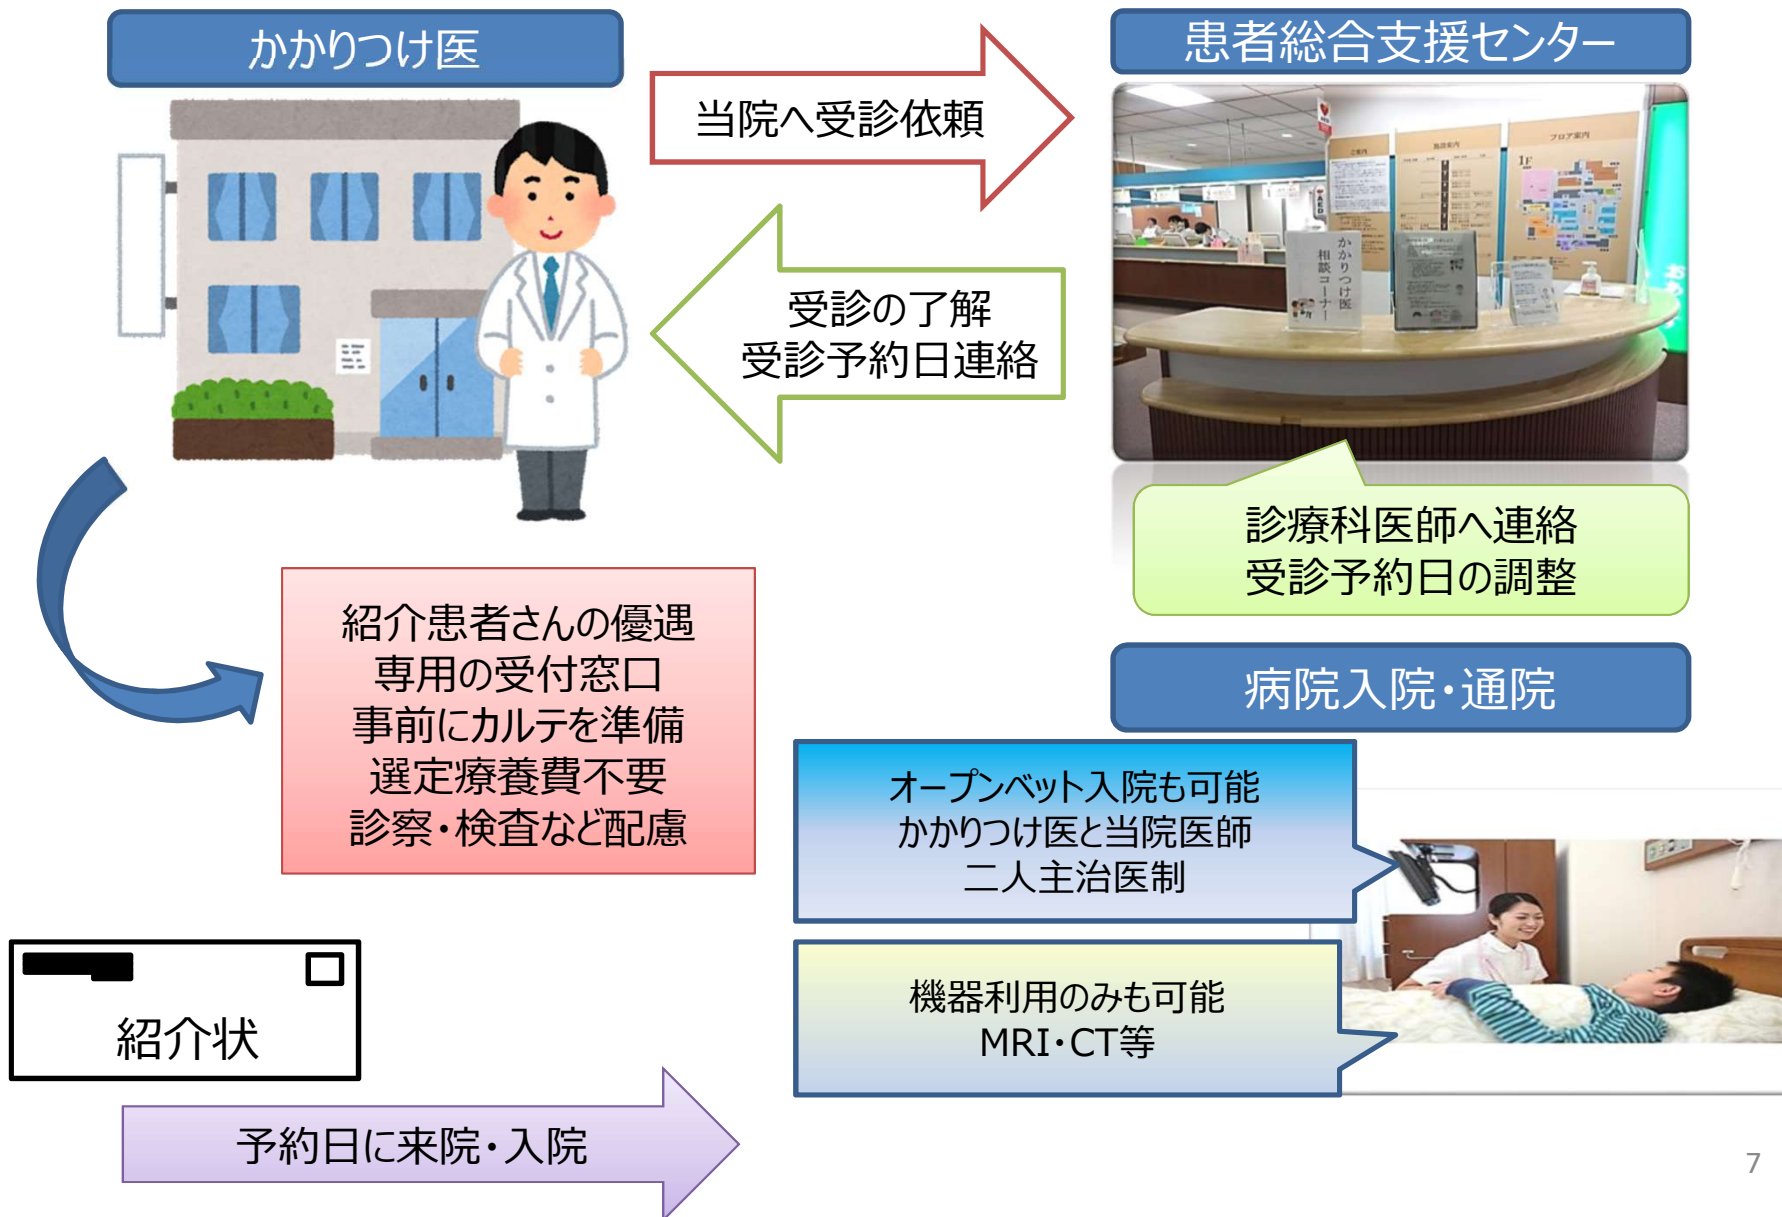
かかりつけ医

当院へ受診依頼

患者総合支援センター

受診の了解
受診予約日連絡

かかりつけ医
相談コーナー

1F

診療科医師へ連絡
受診予約日の調整

紹介患者さんの優遇
専用の受付窓口
事前にカルテを準備
選定療養費不要
診察・検査など配慮

病院入院・通院

オープンベット入院も可能
かかりつけ医と当院医師
二人主治医制

紹介状

機器利用のみも可能
MRI・CT等

予約日に来院・入院

7